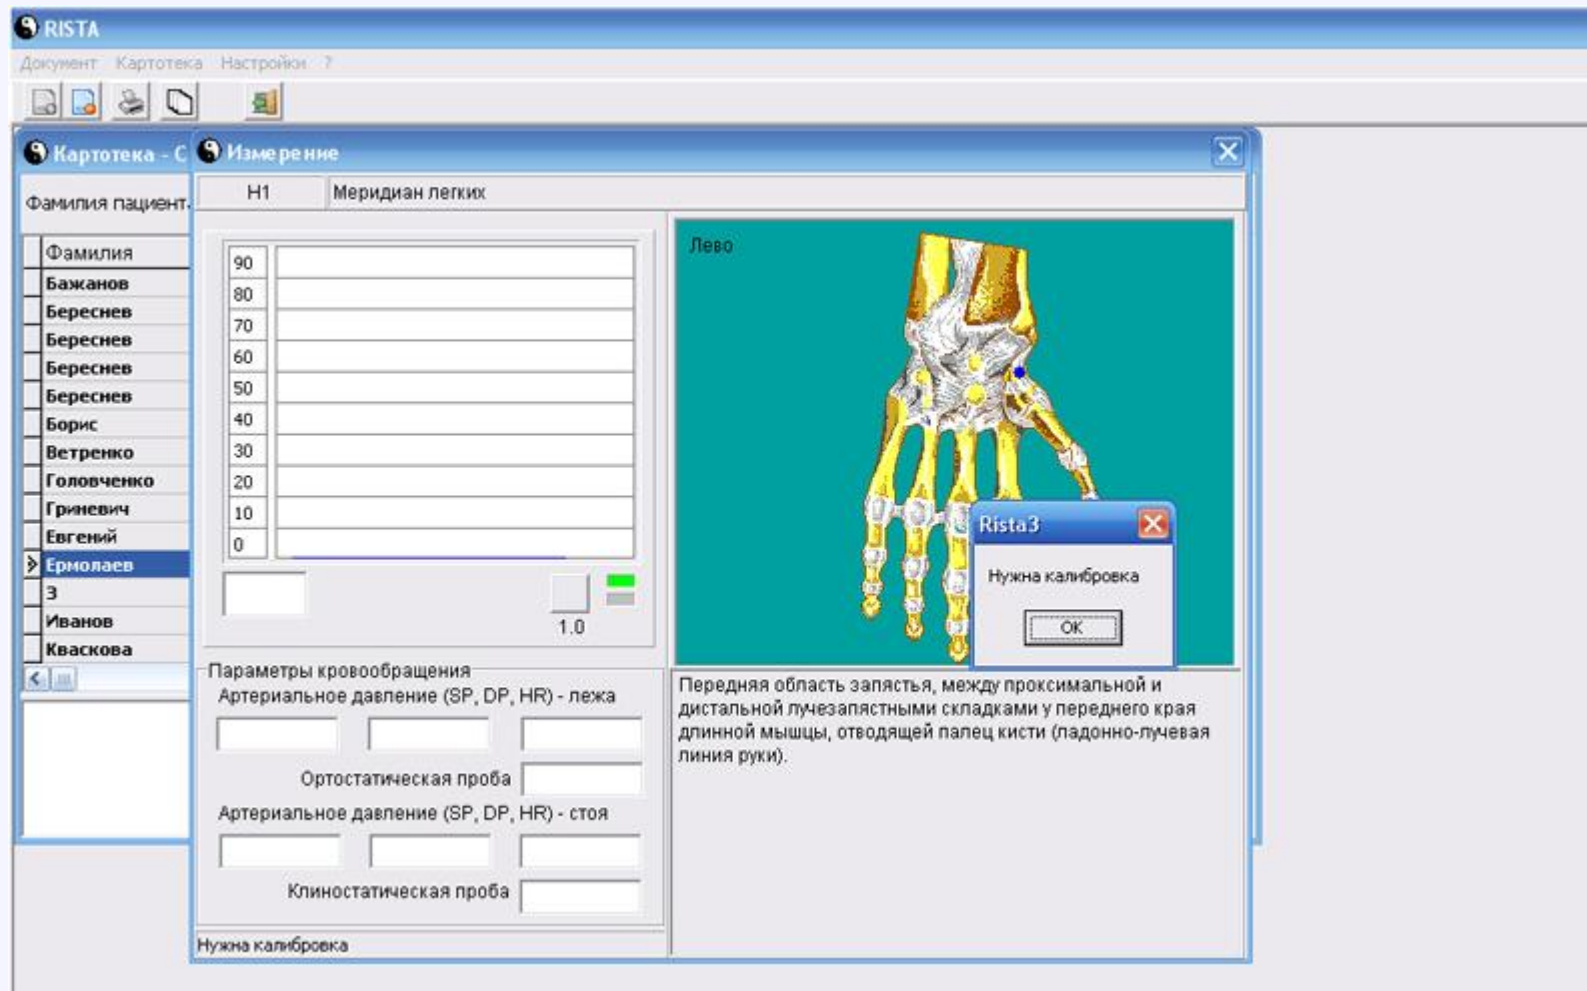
RISTA

Документ Картотека Настройки ?

Картотека - С

Фамилия пациент

| Фамилия |
|---|
| Бажанов |
| Береснев |
| Береснев |
| Береснев |
| Береснев |
| Береснев |
| Борис |
| Ветренко |
| Головченко |
| Гриневич |
| Евгений |
| Ермолаев |
| З |
| Иванов |
| Кваскова |

Измерение

H1 Меридиан легких

90
80
70
60
50
40
30
20
10
0

1.0

Лево

Rista3

Нужна калибровка

OK

Параметры кровообращения

Артериальное давление (SP, DP, HR) - лежа

Ортостатическая проба

Артериальное давление (SP, DP, HR) - стоя

Клиностатическая проба

Передняя область запястья, между проксимальной и дистальной лучезапястными складками у переднего края длинной мышцы, отводящей палец кисти (ладонно-лучевая линия руки).

Нужна калибровка